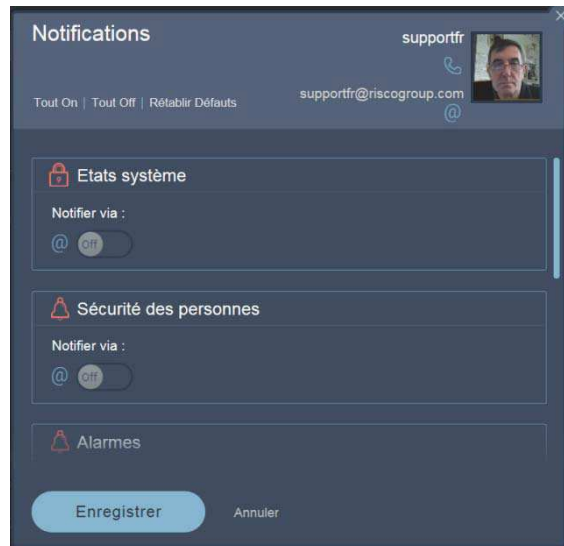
Notifications

supportfr

Tout On | Tout Off | Rétablir Défauts

supportfr@riscogroup.com

Etats système

Notifier via :

Off

Sécurité des personnes

Notifier via :

Off

Alarmes

Enregistrer

Annuler